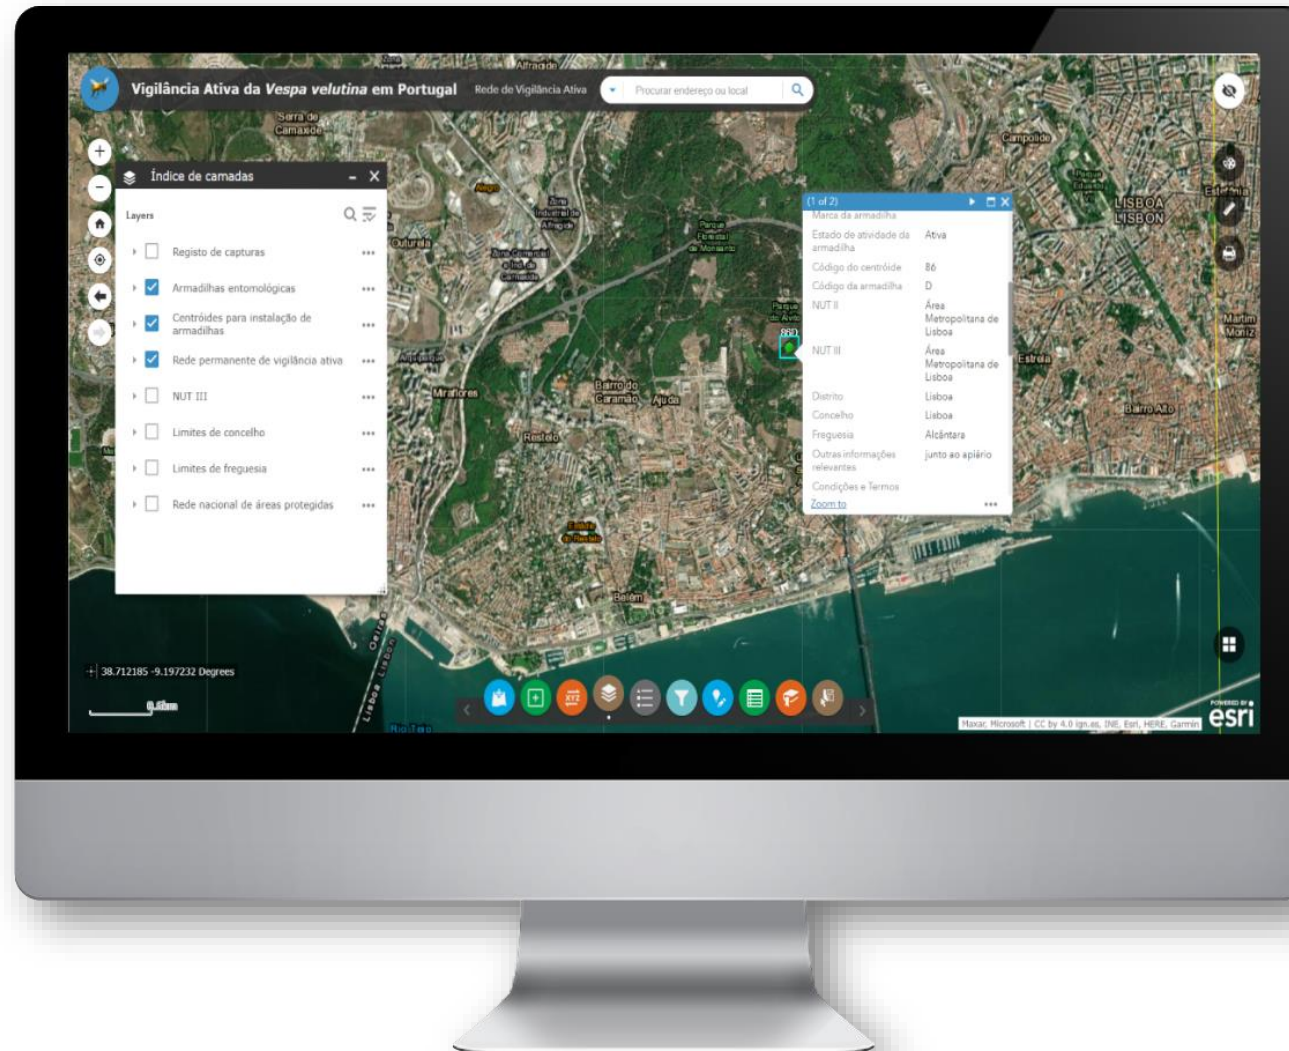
Vigilância Ativa da *Vespa velutina* em Portugal

Rede de Vigilância Ativa

Procurar endereço ou local

Índice de camadas

Layers

Registo de capturas

Armadilhas entomológicas

Centróides para instalação de armadilhas

Rede permanente de vigilância ativa

NUT III

Limites de concelho

Limites de freguesia

Rede nacional de áreas protegidas

(1 of 2)

Marca da armadilha

| | |
|---|---|
| Estado de atividade da armadilha | Ativa |
| Código do centróide | 86 |
| Código da armadilha | D |
| NUT II | Área Metropolitana de Lisboa |
| NUT III | Área Metropolitana de Lisboa |
| Distrito | Lisboa |
| Concelho | Lisboa |
| Freguesia | Alcântara |
| Outras informações relevantes | junto ao apiário |
| Condições e Termos | |

Zoom to

Serra de Carnaxide

Alfragide

Outurela

Zona Industrial de Alfragide

Zona Comercial e Social de Carnaxide

Parque Florestal de Monsanto

Campolide

LISBOA LISBON

Estrela

Bairro Alto

Martim Moniz

Miraflores

Bairro do Caramão

Ajuda

Restelo

Belém

Rio Tejo

38.712185 -9.197232 Degrees

0.6km

Maxar, Microsoft | CC by 4.0 ign.es, INE, Esri, HERE, Garmin

POWERED BY esri